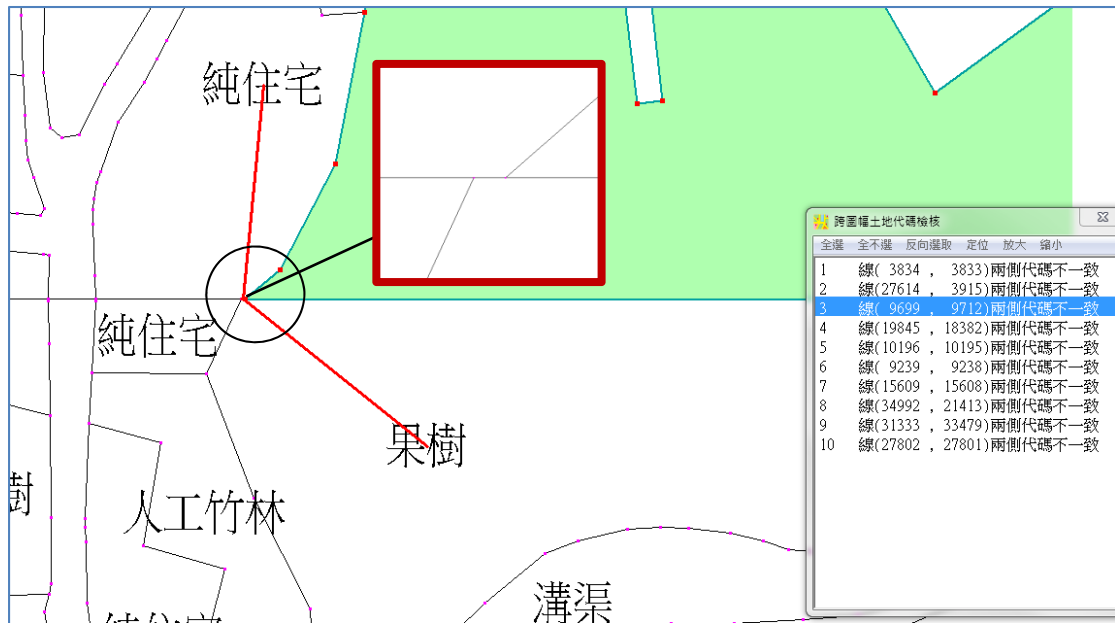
純住宅

純住宅

果樹

人工竹林

樹

溝渠

跨圖幅土地代碼檢核

全選 全不選 反向選取 定位 放大 縮小

1 線( 3834 , 3833)兩側代碼不一致
2 線(27614 , 3915)兩側代碼不一致
3 線( 9699 , 9712)兩側代碼不一致
4 線(19845 , 18382)兩側代碼不一致
5 線(10196 , 10195)兩側代碼不一致
6 線( 9239 , 9238)兩側代碼不一致
7 線(15609 , 15608)兩側代碼不一致
8 線(34992 , 21413)兩側代碼不一致
9 線(31333 , 33479)兩側代碼不一致
10 線(27802 , 27801)兩側代碼不一致